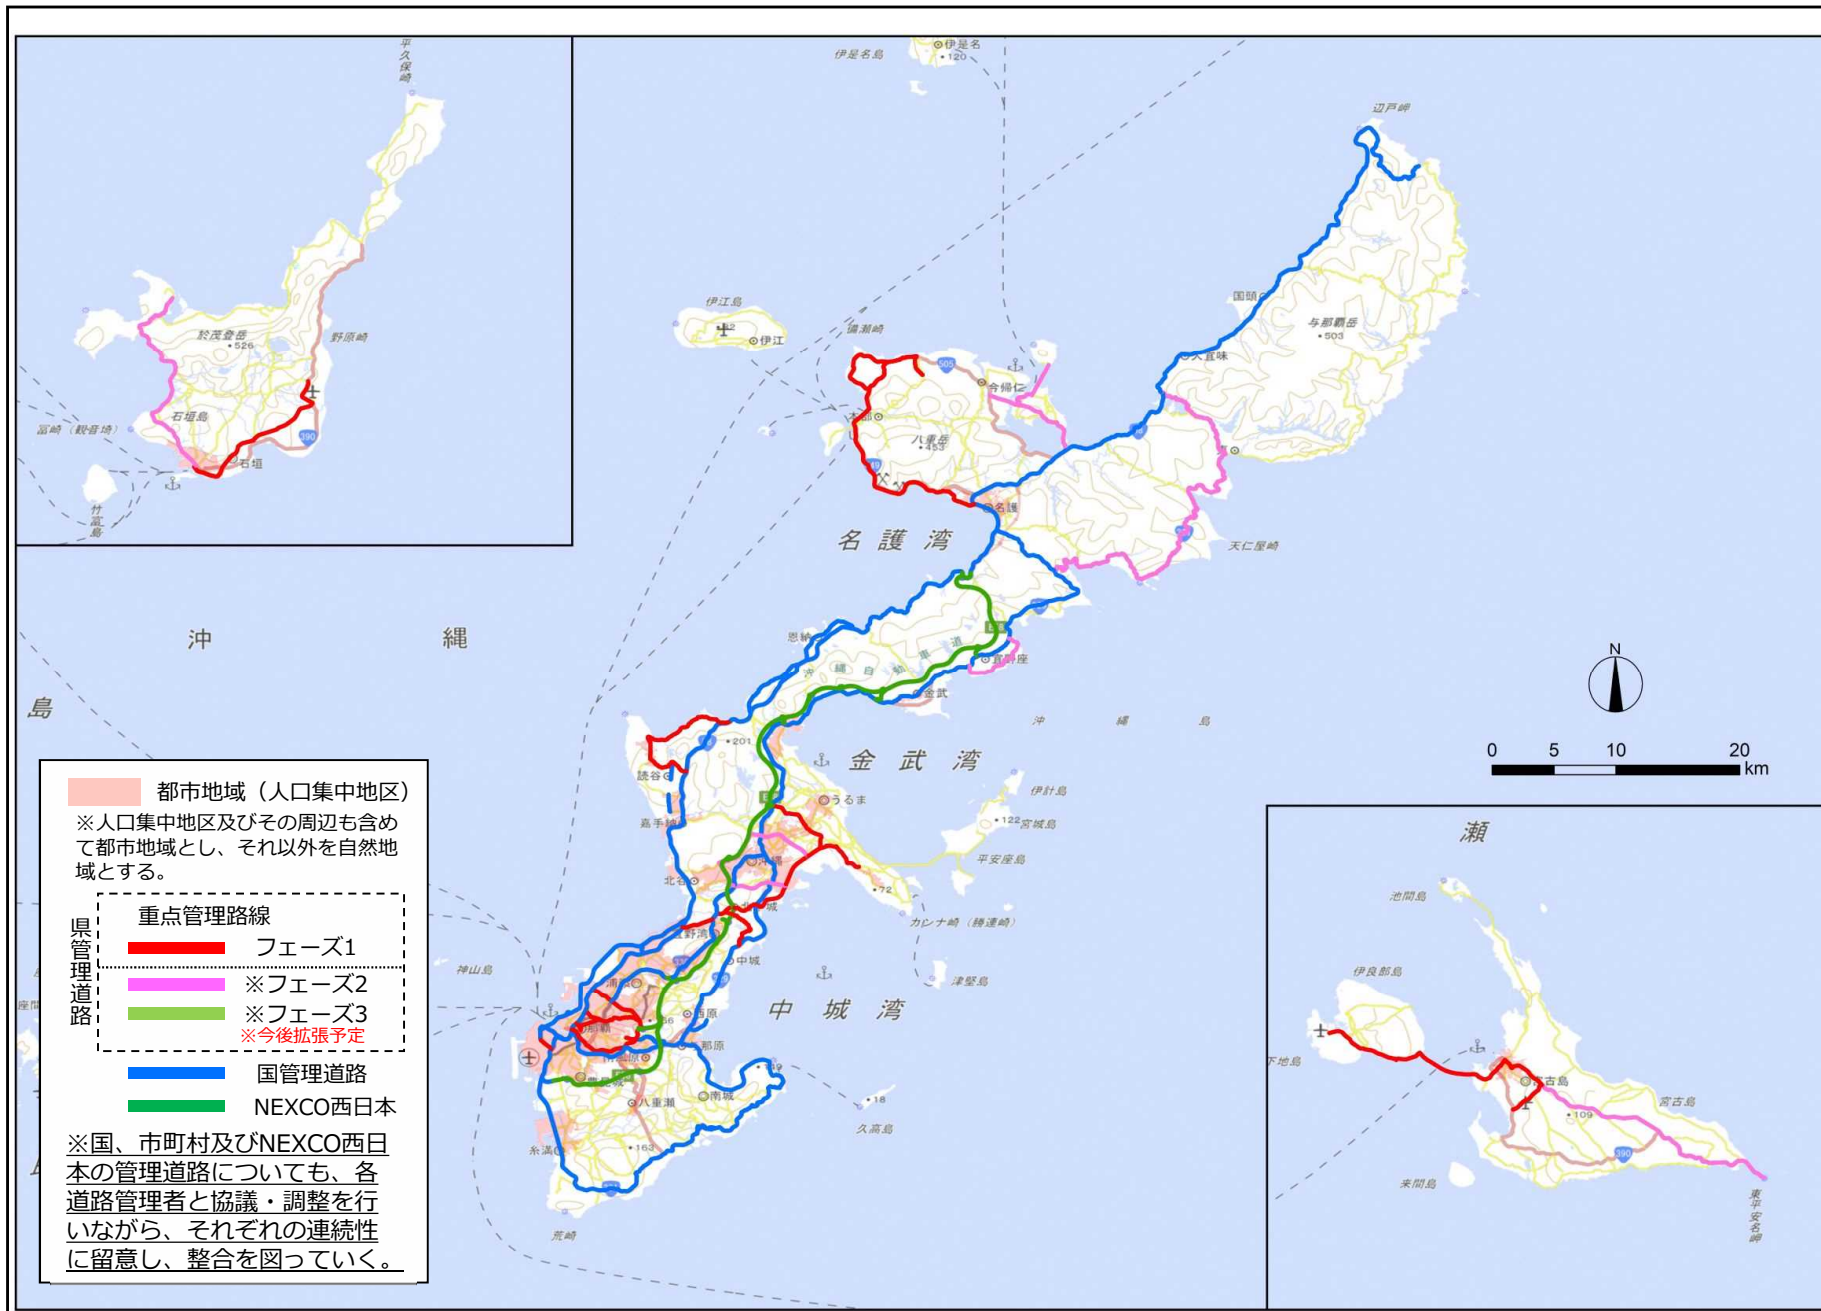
平久保崎

於茂登岳
•526

野原崎

石垣島

富崎（観音埼）

石垣

竹富島

伊是名島
伊是名
•120

辺戸岬

伊江島
伊江

備瀬崎

今帰仁

八重岳
•453

国頭

与那覇岳
•503

大宜味

名護

天仁屋崎

名 護 湾

恩納

宜野座

金武

沖 縄 島

沖 縄 島

沖縄自動車道

•201

読谷

金 武 湾

うるま

伊計島

•122 宮城島

平安座島

嘉手納

沖縄

北谷

•72

カンナ崎（勝連崎）

宜野湾

中城

神山島

浦添

那覇

津堅島

中 城 湾

西原

与那原

南風原

八重瀬

南城

•18

久高島

糸満

•163

荒崎

N

0 5 10 20
km

瀬

池間島

伊良部島

下地島

宮古島

•109

宮古島

来間島

東平安名崎

都市地域（人口集中地区）
※人口集中地区及びその周辺も含めて都市地域とし、それ以外を自然地域とする。

県管理道路

重点管理路線

フェーズ1

※フェーズ2

※フェーズ3
※今後拡張予定

国管理道路

NEXCO西日本

※国、市町村及びNEXCO西日本の管理道路についても、各道路管理者と協議・調整を行いながら、それぞれの連続性に留意し、整合を図っていく。